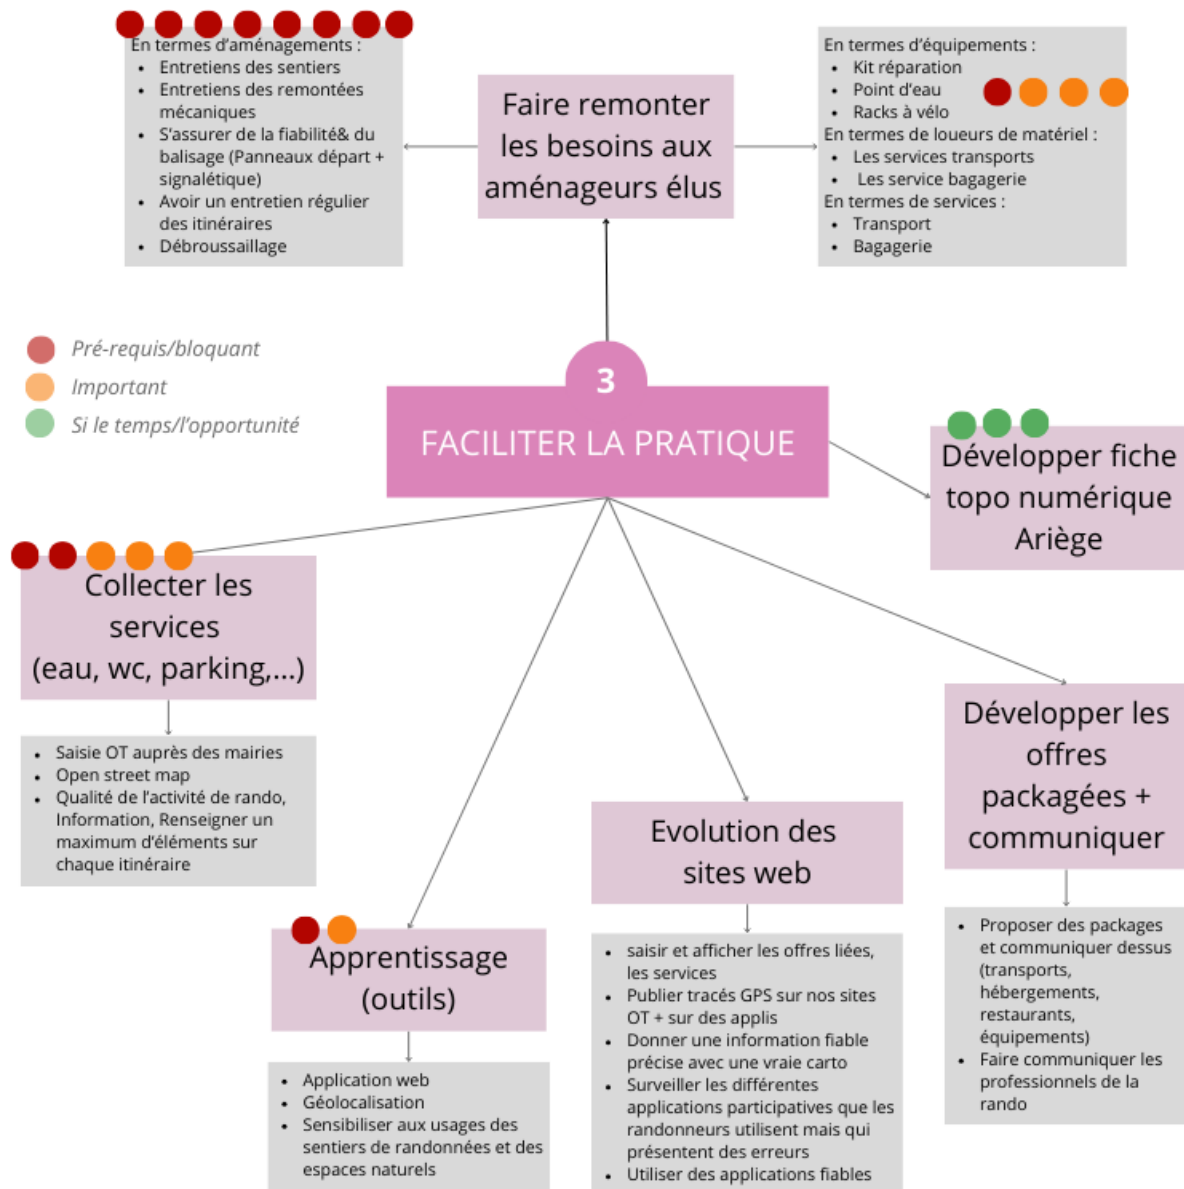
En termes d'aménagements :
- Entretiens des sentiers
- Entretiens des remontées mécaniques
- S'assurer de la fiabilité& du balisage (Panneaux départ + signalétique)
- Avoir un entretien régulier des itinéraires
- Débroussaillage

Faire remonter les besoins aux aménageurs élus

En termes d'équipements :
- Kit réparation
- Point d'eau
- Racks à vélo

En termes de loueurs de matériel :
- Les services transports
- Les service bagagerie

En termes de services :
- Transport
- Bagagerie

Pré-requis/bloquant
Important
Si le temps/l'opportunité

3
FACILITER LA PRATIQUE

Développer fiche topo numérique Ariège

Collecter les services (eau, wc, parking,...)

- Saisie OT auprès des mairies
- Open street map
- Qualité de l'activité de rando, Information, Renseigner un maximum d'éléments sur chaque itinéraire

Développer les offres packagées + communiquer

- Proposer des packages et communiquer dessus (transports, hébergements, restaurants, équipements)
- Faire communiquer les professionnels de la rando

Evolution des sites web

- saisir et afficher les offres liées, les services
- Publier tracés GPS sur nos sites OT + sur des applis
- Donner une information fiable précise avec une vraie carto
- Surveiller les différentes applications participatives que les randonneurs utilisent mais qui présentent des erreurs
- Utiliser des applications fiables

Apprentissage (outils)

- Application web
- Géolocalisation
- Sensibiliser aux usages des sentiers de randonnées et des espaces naturels